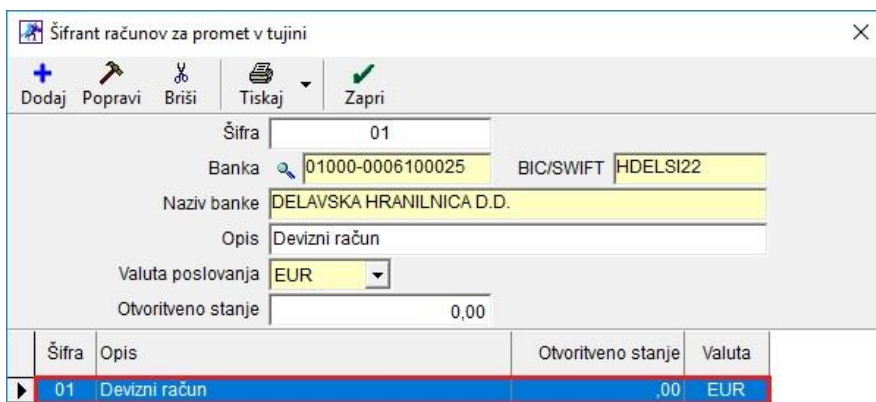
Šifrant računov za promet v tujini

×

Dodaj Popravi Briši Tiskaj Zapri

Šifra 01

Banka 01000-0006100025 BIC/SWIFT HDELSI22

Naziv banke DELAVSKA HRANILNICA D.D.

Opis Devizni račun

Valuta poslovanja EUR

Otvoritveno stanje 0,00

| Šifra | Opis | Otvoritveno stanje | Valuta |
|---|---|---|---|
| 01 | Devizni račun | ,00 | EUR |